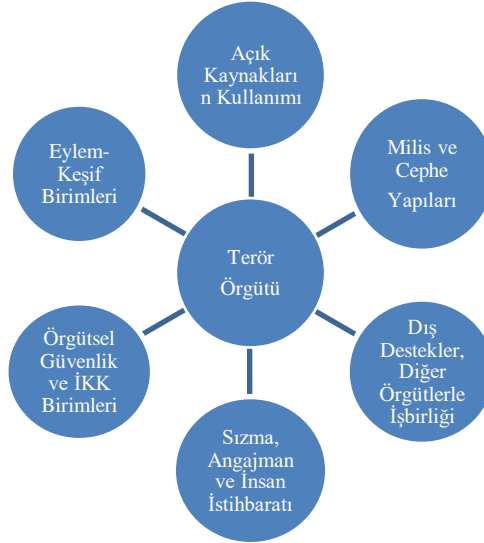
Açık Kaynakları n Kullanımı

Milis ve Cephe Yapıları

Dış Destekler, Diğer Örgütlerle İşbirliği

Sızma, Angajman ve İnsan İstihbaratı

Örgütsel Güvenlik ve İKK Birimleri

Eylem-Keşif Birimleri

Terör Örgütü